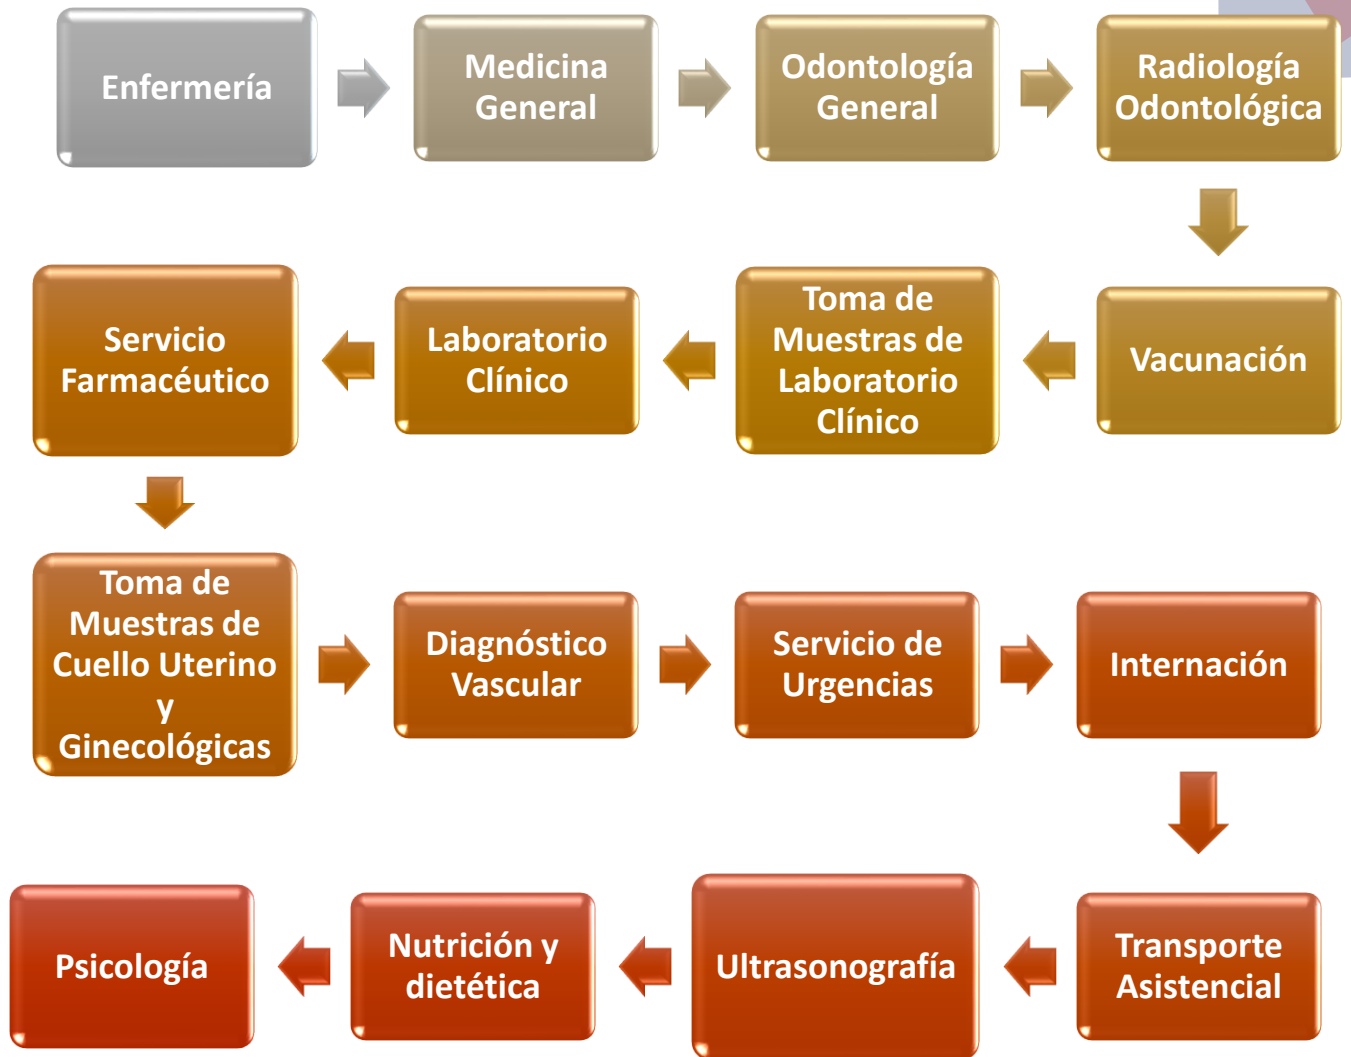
Enfermería

Medicina General

Odontología General

Radiología Odontológica

Vacunación

Toma de Muestras de Laboratorio Clínico

Laboratorio Clínico

Servicio Farmacéutico

Toma de Muestras de Cuello Uterino y Ginecológicas

Diagnóstico Vascular

Servicio de Urgencias

Internación

Transporte Asistencial

Ultrasonografía

Nutrición y dietética

Psicología